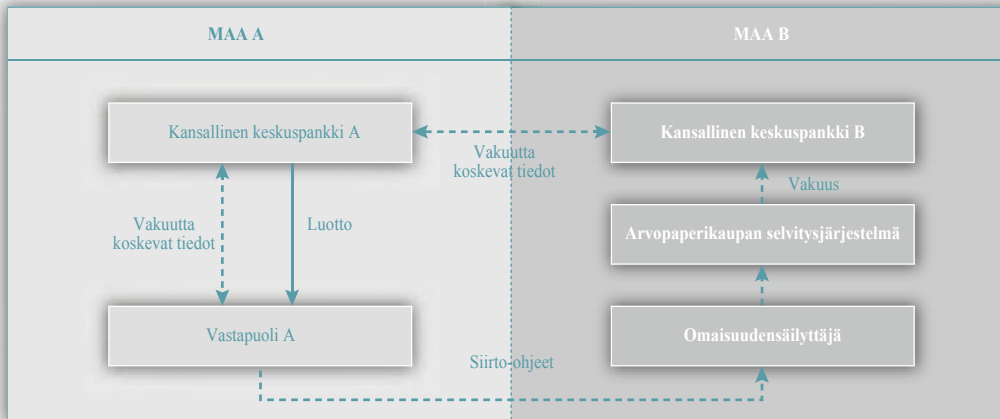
MAA A

MAA B

Kansallinen keskuspankki A

Vakuutta koskevat tiedot

Kansallinen keskuspankki B

Vakuus

Vakuutta koskevat tiedot

Luotto

Arvopaperikaupan selvitysjärjestelmä

Vastapuoli A

Omaisuudensäilyttäjä

Siirto-ohjeet